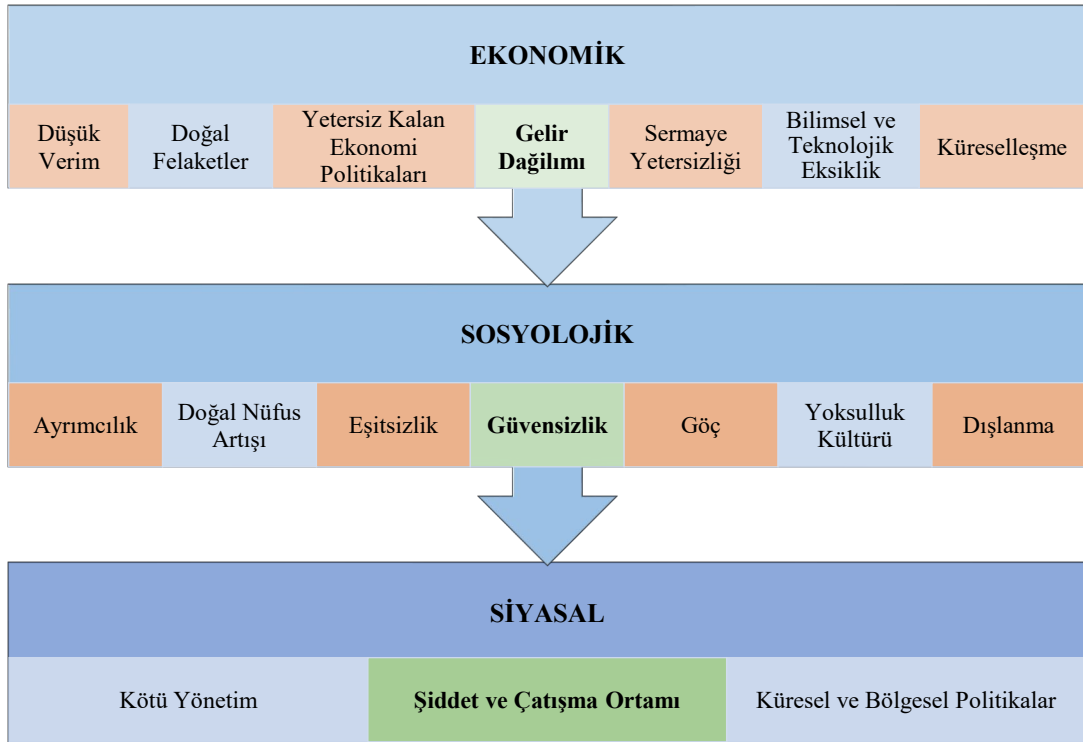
EKONOMİK

| Düşük Verim | Doğal Felaketler | Yetersiz Kalan Ekonomi Politikaları | Gelir Dağılımı | Sermaye Yetersizliği | Bilimsel ve Teknolojik Eksiklik | Küreselleşme |
|---|---|---|---|---|---|---|

SOSYOLOJİK

| Ayrımcılık | Doğal Nüfus Artışı | Eşitsizlik | Güvensizlik | Göç | Yoksulluk Kültürü | Dışlanma |
|---|---|---|---|---|---|---|

SİYASAL

| Kötü Yönetim | Şiddet ve Çatışma Ortamı | Küresel ve Bölgesel Politikalar |
|---|---|---|